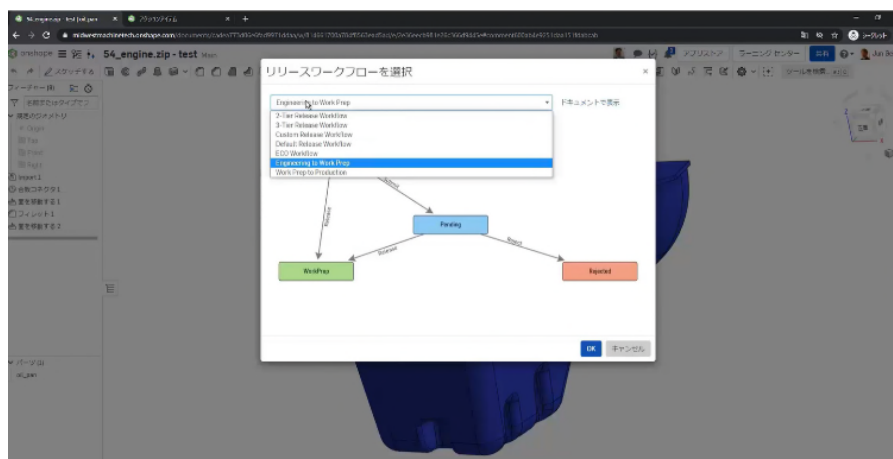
54_engine.zip - test
リリースワークフローを選択
Engineering to Work Prep
ドキュメントで表示
2-Tier Release Workflow
3-Tier Release Workflow
Custom Release Workflow
Default Release Workflow
ECO Workflow
Engineering to Work Prep
Work Prep to Production
Pending
WorkPrep
Rejected
Release
Reject
OK
キャンセル
フィーチャー
原点
平面
パーツ
アプリストア
ラーニングセンター
共有